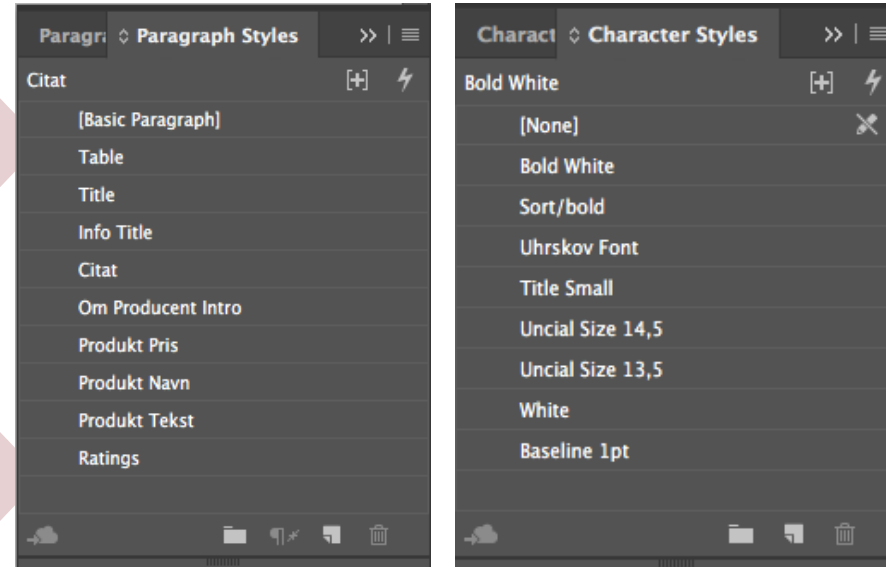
Paragr ◇ Paragraph Styles >>

Citat

[Basic Paragraph]

Table

Title

Info Title

Citat

Om Producent Intro

Produkt Pris

Produkt Navn

Produkt Tekst

Ratings

Charact ◇ Character Styles >>

Bold White

[None]

Bold White

Sort/bold

Uhrskov Font

Title Small

Uncial Size 14,5

Uncial Size 13,5

White

Baseline 1pt